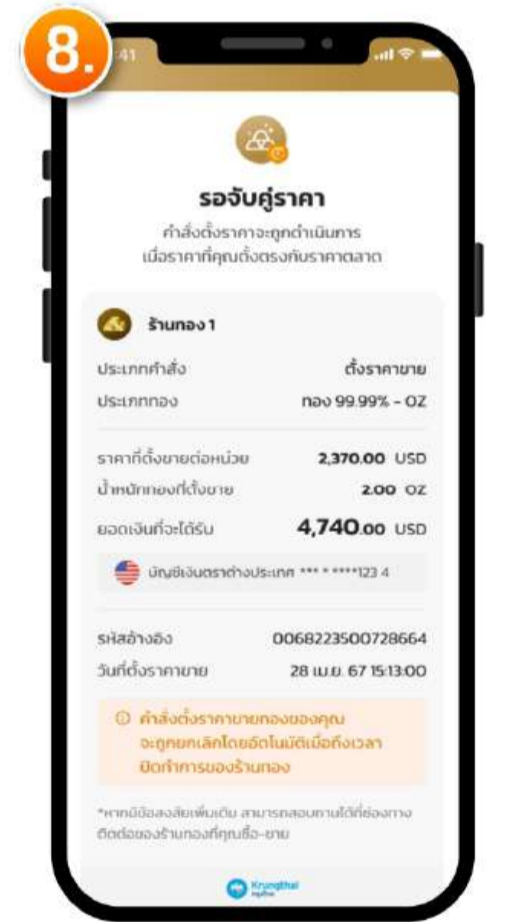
8.

41

รอจับคู่ราคา

คำสั่งตั้งราคาจะถูกดำเนินการ เมื่อราคาที่คุณตั้งตรงกับราคาตลาด

ร้านทอง 1

| ประเภทคำสั่ง | ตั้งราคาขาย |
|---|---|
| ประเภททอง | ทอง 99.99% - OZ |
| ราคาที่ตั้งขายต่อหน่วย | 2,370.00 USD |
| น้ำหนักทองที่ตั้งขาย | 2.00 OZ |
| ยอดเงินที่จะได้รับ | 4,740.00 USD |

บัญชีเงินตราต่างประเทศ *** * ****123 4

| รหัสอ้างอิง | 0068223500728664 |
|---|---|
| วันที่ตั้งราคาขาย | 28 เม.ย. 67 15:13:00 |

คำสั่งตั้งราคาขายทองของคุณ จะถูกยกเลิกโดยอัตโนมัติเมื่อถึงเวลา ปิดทำการของร้านทอง

*หากมีข้อสงสัยเพิ่มเติม สามารถสอบถามได้ที่ช่องทางติดต่อของร้านทองที่คุณซื้อ-ขาย

Krungthai